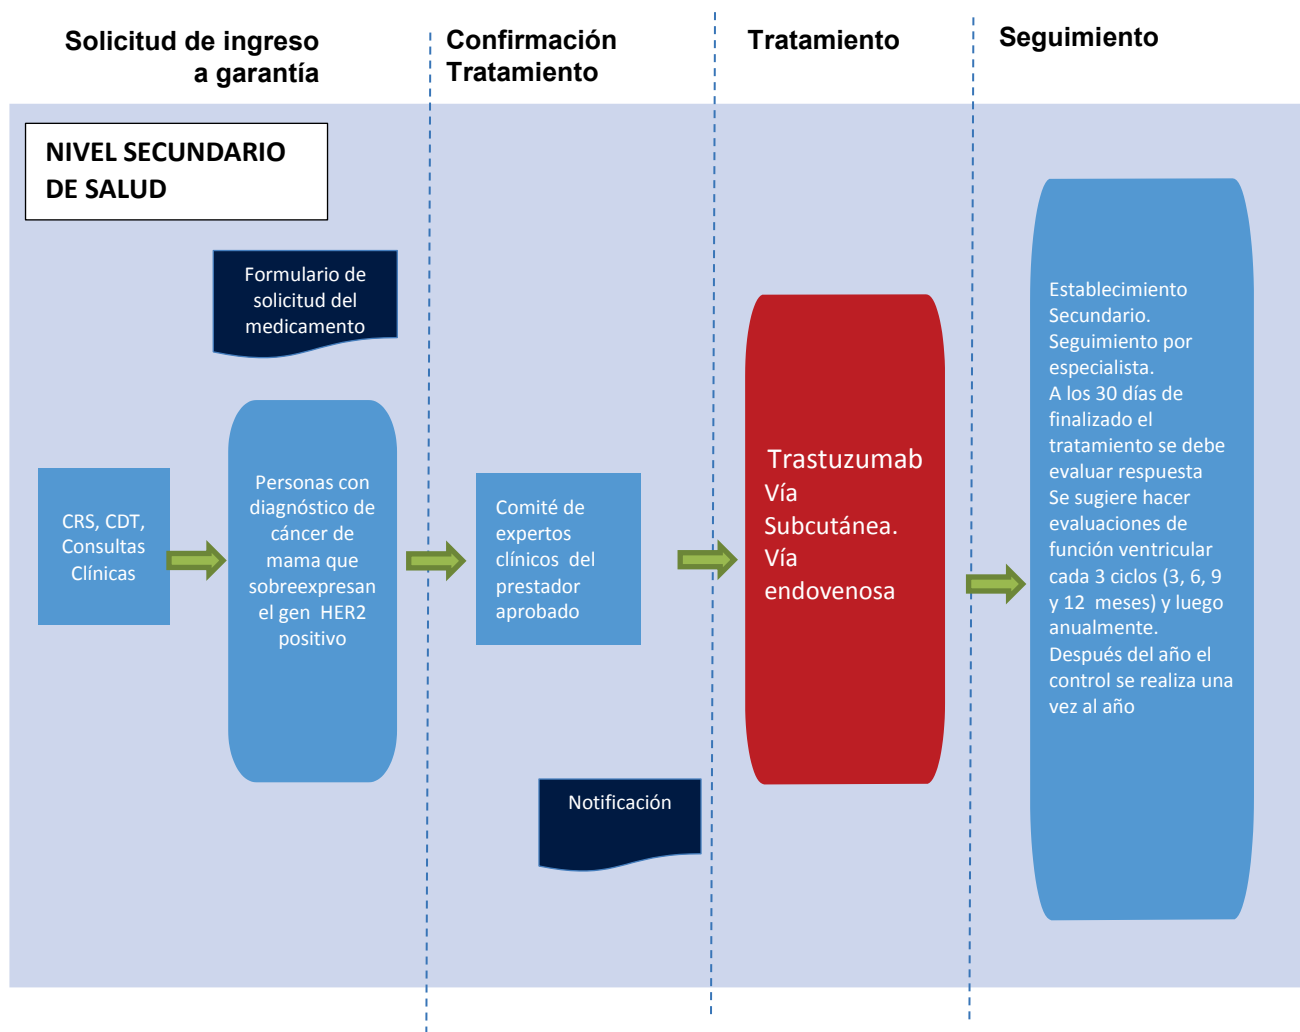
Solicitud de ingreso a garantía

Confirmación Tratamiento

Tratamiento

Seguimiento

NIVEL SECUNDARIO DE SALUD

Formulario de solicitud del medicamento

CRS, CDT, Consultas Clínicas

Personas con diagnóstico de cáncer de mama que sobreexpresan el gen HER2 positivo

Comité de expertos clínicos del prestador aprobado

Notificación

Trastuzumab Vía Subcutánea. Vía endovenosa

Establecimiento Secundario. Seguimiento por especialista.
A los 30 días de finalizado el tratamiento se debe evaluar respuesta
Se sugiere hacer evaluaciones de función ventricular cada 3 ciclos (3, 6, 9 y 12 meses) y luego anualmente.
Después del año el control se realiza una vez al año